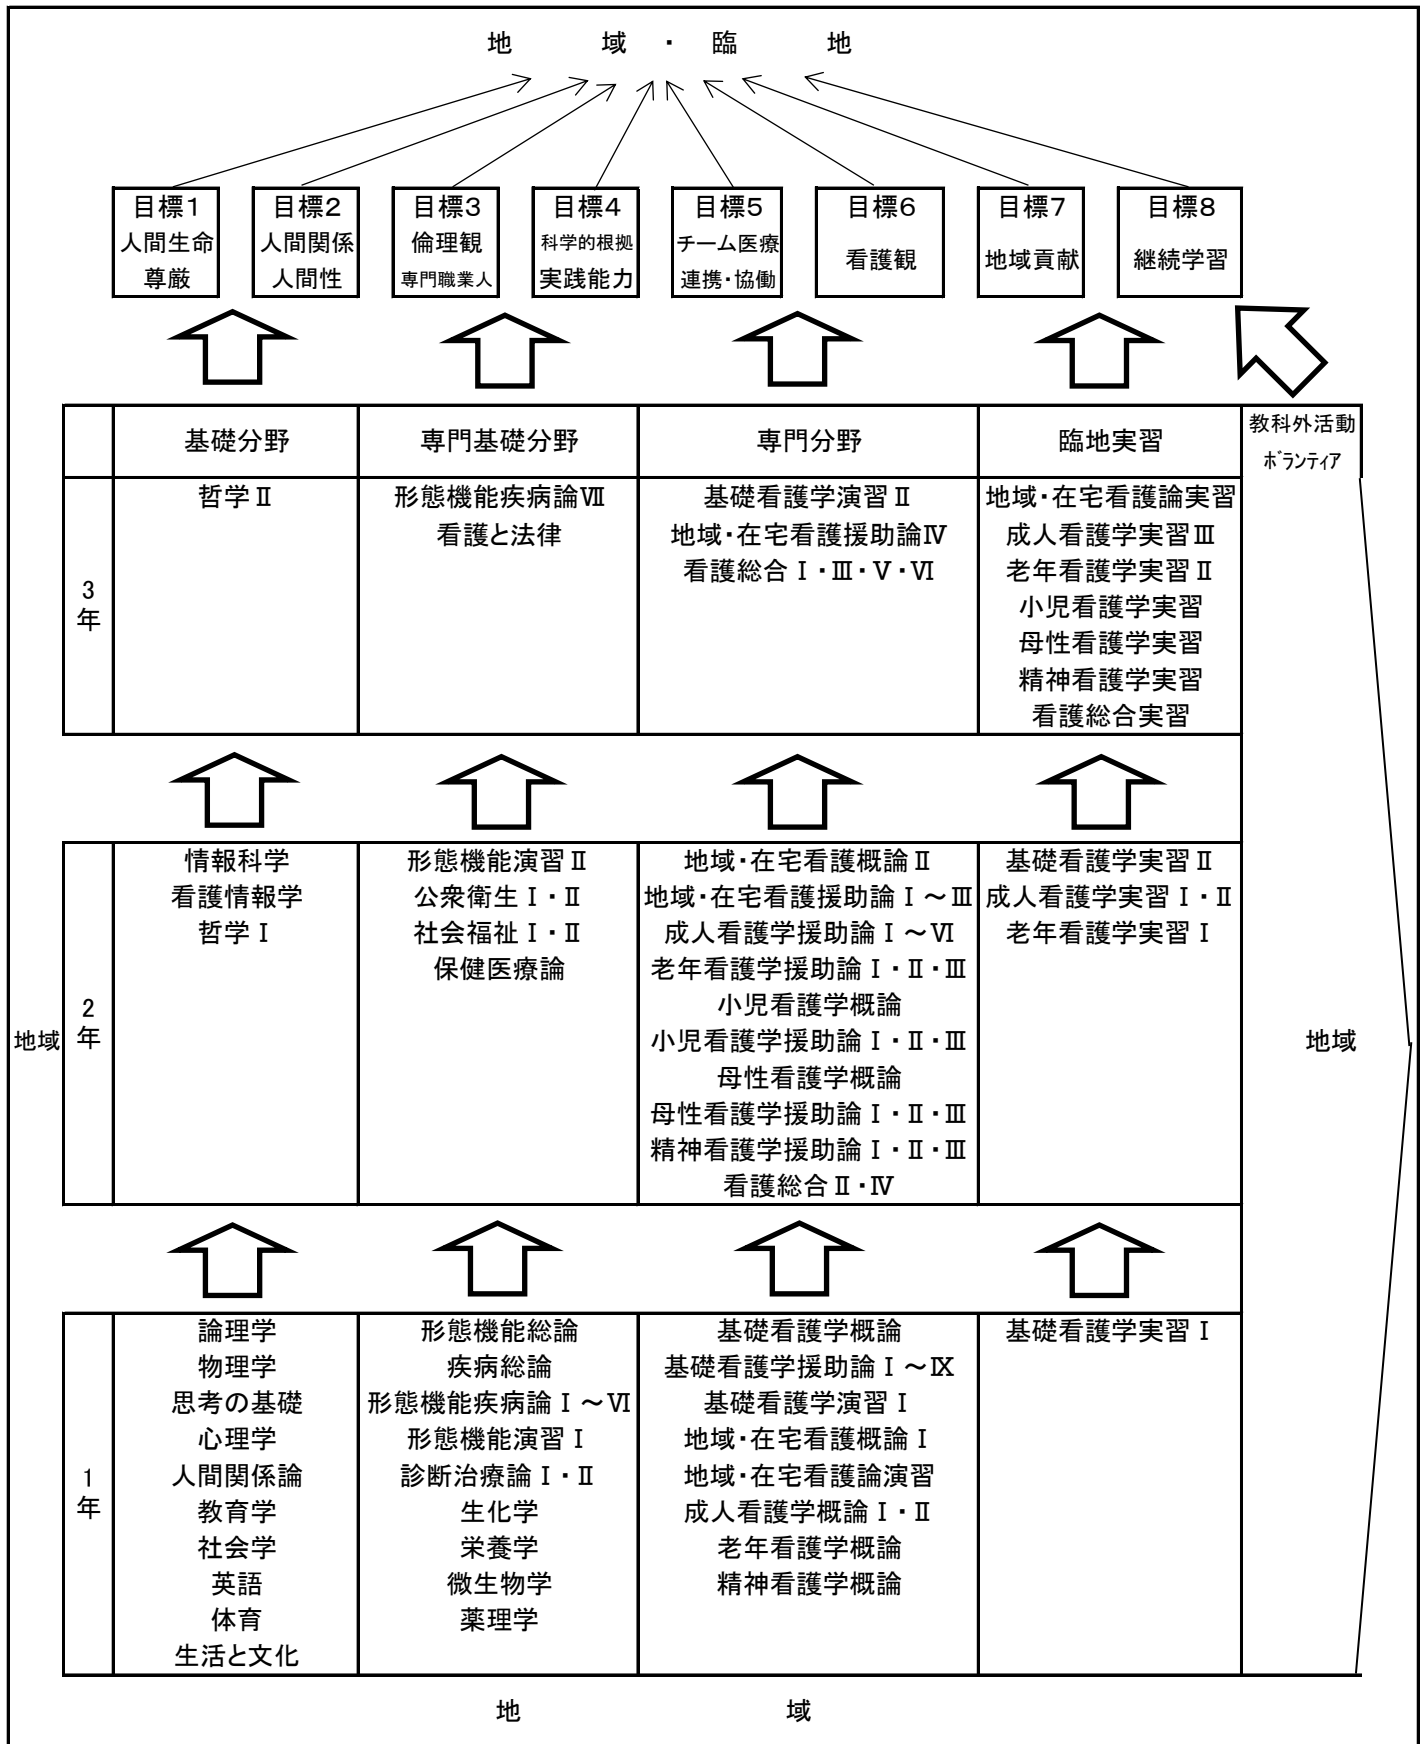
地　域・臨　地

目標1 人間生命 尊厳
目標2 人間関係 人間性
目標3 倫理観 専門職業人
目標4 科学的根拠 実践能力
目標5 チーム医療 連携・協働
目標6 看護観
目標7 地域貢献
目標8 継続学習

| | 基礎分野 | 専門基礎分野 | 専門分野 | 臨地実習 | 教科外活動 ボランティア |
|---|---|---|---|---|---|
| 3年 | 哲学Ⅱ | 形態機能疾病論Ⅶ<br>看護と法律 | 基礎看護学演習Ⅱ<br>地域・在宅看護援助論Ⅳ<br>看護総合Ⅰ・Ⅲ・Ⅴ・Ⅵ | 地域・在宅看護論実習<br>成人看護学実習Ⅲ<br>老年看護学実習Ⅱ<br>小児看護学実習<br>母性看護学実習<br>精神看護学実習<br>看護総合実習 | |
| 2年 | 情報科学<br>看護情報学<br>哲学Ⅰ | 形態機能演習Ⅱ<br>公衆衛生Ⅰ・Ⅱ<br>社会福祉Ⅰ・Ⅱ<br>保健医療論 | 地域・在宅看護概論Ⅱ<br>地域・在宅看護援助論Ⅰ～Ⅲ<br>成人看護学援助論Ⅰ～Ⅵ<br>老年看護学援助論Ⅰ・Ⅱ・Ⅲ<br>小児看護学概論<br>小児看護学援助論Ⅰ・Ⅱ・Ⅲ<br>母性看護学概論<br>母性看護学援助論Ⅰ・Ⅱ・Ⅲ<br>精神看護学援助論Ⅰ・Ⅱ・Ⅲ<br>看護総合Ⅱ・Ⅳ | 基礎看護学実習Ⅱ<br>成人看護学実習Ⅰ・Ⅱ<br>老年看護学実習Ⅰ | 地域 |
| 1年 | 論理学<br>物理学<br>思考の基礎<br>心理学<br>人間関係論<br>教育学<br>社会学<br>英語<br>体育<br>生活と文化 | 形態機能総論<br>疾病総論<br>形態機能疾病論Ⅰ～Ⅵ<br>形態機能演習Ⅰ<br>診断治療論Ⅰ・Ⅱ<br>生化学<br>栄養学<br>微生物学<br>薬理学 | 基礎看護学概論<br>基礎看護学援助論Ⅰ～Ⅸ<br>基礎看護学演習Ⅰ<br>地域・在宅看護概論Ⅰ<br>地域・在宅看護論演習<br>成人看護学概論Ⅰ・Ⅱ<br>老年看護学概論<br>精神看護学概論 | 基礎看護学実習Ⅰ | |

地域

地　域